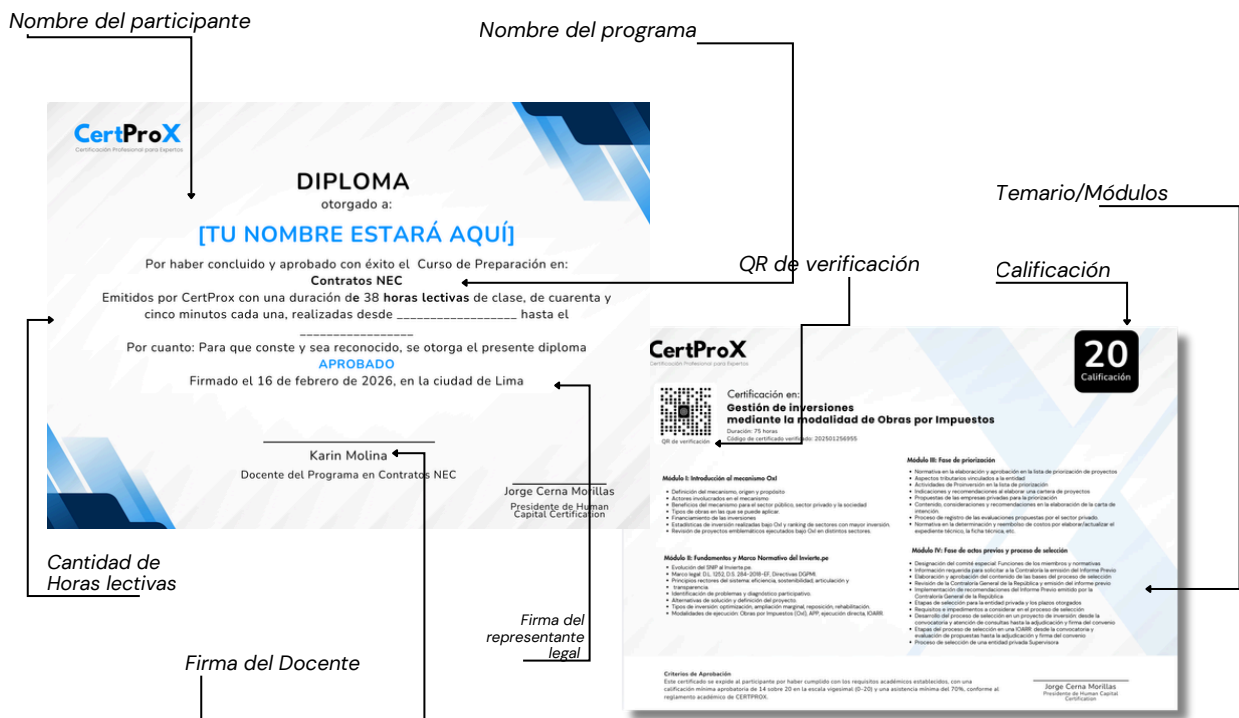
Nombre del participante

Nombre del programa

CertProX
Certificación Profesional para Expertos

DIPLOMA
otorgado a:

[TU NOMBRE ESTARÁ AQUÍ]

Por haber concluido y aprobado con éxito el Curso de Preparación en:
Contratos NEC
Emitidos por CertProx con una duración de 38 horas lectivas de clase, de cuarenta y cinco minutos cada una, realizadas desde _________________ hasta el _________________
Por cuanto: Para que conste y sea reconocido, se otorga el presente diploma
APROBADO
Firmado el 16 de febrero de 2026, en la ciudad de Lima

Karin Molina
Docente del Programa en Contratos NEC

Jorge Cerna Morillas
Presidente de Human Capital Certification

Temario/Módulos

QR de verificación

Calificación

CertProX
Certificación Profesional para Expertos

20
Calificación

QR de verificación

Certificación en:
Gestión de inversiones mediante la modalidad de Obras por Impuestos
Duración: 75 horas
Código de certificado verificable: 202501256955

Módulo I: Introducción al mecanismo OxI
• Definición del mecanismo, origen y propósito
• Actores involucrados en el mecanismo
• Beneficios del mecanismo para el sector público, sector privado y la sociedad
• Tipos de obras en las que se puede aplicar
• Financiamiento de las inversiones
• Estadísticas de inversión realizadas bajo OxI y ranking de sectores con mayor inversión.
• Revisión de proyectos emblemáticos ejecutados bajo OxI en distintos sectores.

Módulo II: Fundamentos y Marco Normativo del Invierte.pe
• Evolución del SNIP al Invierte.pe.
• Marco legal: D.L. 1252, D.S. 284-2018-EF, Directivas DGPMI.
• Principios rectores del sistema: eficiencia, sostenibilidad, articulación y transparencia.
• Identificación de problemas y diagnóstico participativo.
• Alternativas de solución y definición del proyecto.
• Tipos de inversión: optimización, ampliación marginal, reposición, rehabilitación.
• Modalidades de ejecución: Obras por Impuestos (OxI), APP, ejecución directa, IOARR.

Módulo III: Fase de priorización
• Normativa en la elaboración y aprobación en la lista de priorización de proyectos
• Aspectos tributarios vinculados a la entidad
• Actividades de Proinversión en la lista de priorización
• Indicaciones y recomendaciones al elaborar una cartera de proyectos
• Propuestas de las empresas privadas para la priorización
• Contenido, consideraciones y recomendaciones en la elaboración de la carta de intención.
• Proceso de registro de las evaluaciones propuestas por el sector privado.
• Normativa en la determinación y reembolso de costos por elaborar/actualizar el expediente técnico, la ficha técnica, etc.

Módulo IV: Fase de actos previos y proceso de selección
• Designación del comité especial: Funciones de los miembros y normativas
• Información requerida para solicitar a la Contraloría la emisión del Informe Previo
• Elaboración y aprobación del contenido de las bases del proceso de selección
• Revisión de la Contraloría General de la República y emisión del informe previo
• Implementación de recomendaciones del Informe Previo emitido por la Contraloría General de la República
• Etapas de selección para la entidad privada y los plazos otorgados
• Requisitos o impedimentos a considerar en el proceso de selección
• Desarrollo del proceso de selección en un proyecto de inversión: desde la convocatoria y atención de consultas hasta la adjudicación y firma del convenio
• Etapas del proceso de selección en una IOARR: desde la convocatoria y evaluación de propuestas hasta la adjudicación y firma del convenio
• Proceso de selección de una entidad privada Supervisora

Criterios de Aprobación
Este certificado se expide al participante por haber cumplido con los requisitos académicos establecidos, con una calificación mínima aprobatoria de 14 sobre 20 en la escala vigesimal (0–20) y una asistencia mínima del 70%, conforme al reglamento académico de CERTPROX.

Jorge Cerna Morillas
Presidente de Human Capital Certification

Cantidad de Horas lectivas

Firma del representante legal

Firma del Docente